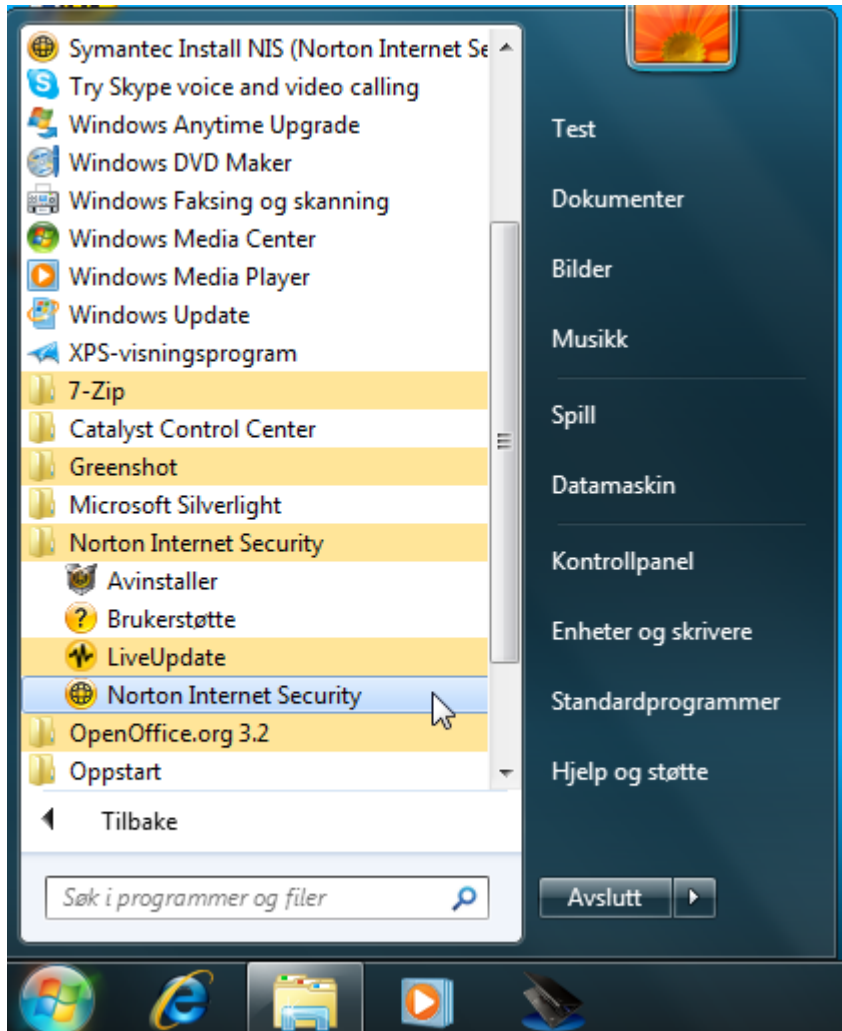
Symantec Install NIS (Norton Internet Se
Try Skype voice and video calling
Windows Anytime Upgrade
Windows DVD Maker
Windows Faksing og skanning
Windows Media Center
Windows Media Player
Windows Update
XPS-visningsprogram
7-Zip
Catalyst Control Center
Greenshot
Microsoft Silverlight
Norton Internet Security
Avinstaller
Brukerstøtte
LiveUpdate
Norton Internet Security
OpenOffice.org 3.2
Oppstart

Tilbake

Søk i programmer og filer

Test
Dokumenter
Bilder
Musikk
Spill
Datamaskin
Kontrollpanel
Enheter og skrivere
Standardprogrammer
Hjelp og støtte
Avslutt